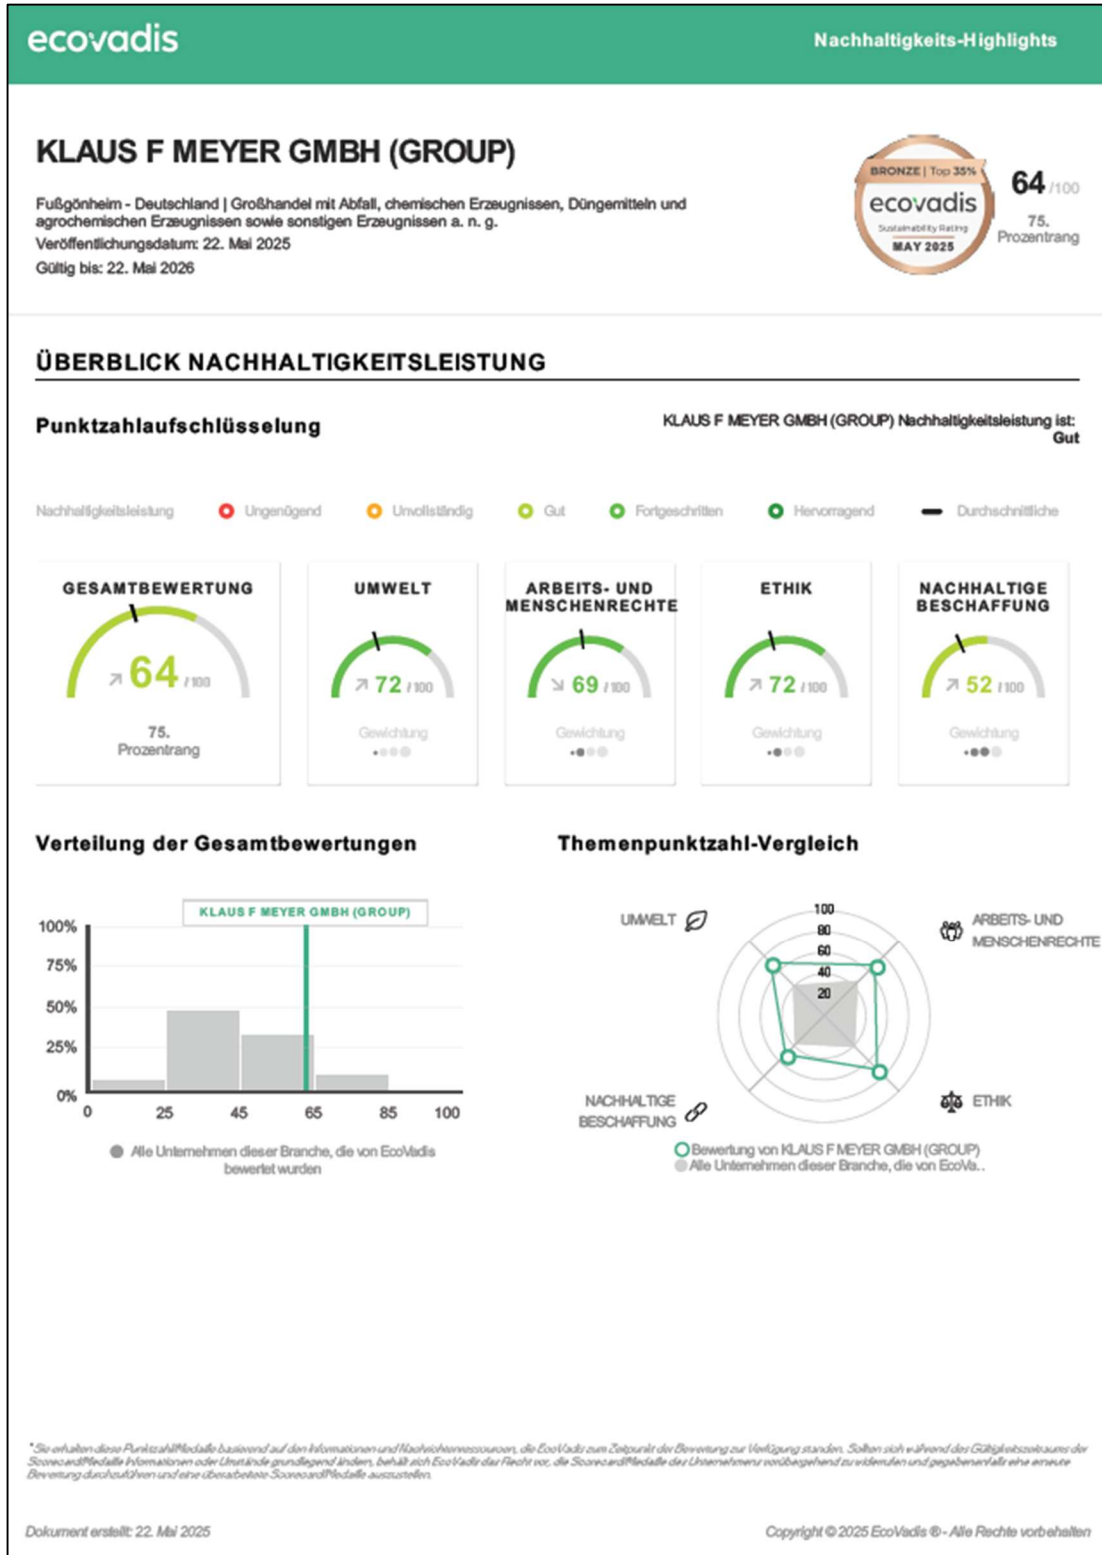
ecovadis

Nachhaltigkeits-Highlights

KLAUS F MEYER GMBH (GROUP)

Fußgönheim - Deutschland | Großhandel mit Abfall, chemischen Erzeugnissen, Düngemitteln und agrochemischen Erzeugnissen sowie sonstigen Erzeugnissen a. n. g.
Veröffentlichungsdatum: 22. Mai 2025
Gültig bis: 22. Mai 2026

BRONZE | Top 35%
ecovadis
Sustainability Rating
MAY 2025

64 /100
75. Prozentrang

ÜBERBLICK NACHHALTIGKEITSLEISTUNG

Punktzahlaufschlüsselung

KLAUS F MEYER GMBH (GROUP) Nachhaltigkeitsleistung ist: Gut

Nachhaltigkeitsleistung Ungenügend Unvollständig Gut Fortgeschritten Hervorragend Durchschnittliche

GESAMTBEWERTUNG
64 /100
75. Prozentrang

UMWELT
72 /100
Gewichtung

ARBEITS- UND MENSCHENRECHTE
69 /100
Gewichtung

ETHIK
72 /100
Gewichtung

NACHHALTIGE BESCHAFFUNG
52 /100
Gewichtung

Verteilung der Gesamtbewertungen

KLAUS F MEYER GMBH (GROUP)
100%
75%
50%
25%
0%
0 25 45 65 85 100
Alle Unternehmen dieser Branche, die von EcoVadis bewertet wurden

Themenpunktzahl-Vergleich

UMWELT
ARBEITS- UND MENSCHENRECHTE
ETHIK
NACHHALTIGE BESCHAFFUNG
100
80
60
40
20
Bewertung von KLAUS F MEYER GMBH (GROUP)
Alle Unternehmen dieser Branche, die von EcoVa..

*Sie erhalten diese Punktzahl/Medaille basierend auf den Informationen und Nachrichtenressourcen, die EcoVadis zum Zeitpunkt der Bewertung zur Verfügung standen. Sollten sich während des Gültigkeitszeitraums der Scorecard/Medaille Informationen oder Umstände grundlegend ändern, behält sich EcoVadis das Recht vor, die Scorecard/Medaille des Unternehmens vorübergehend zu widerrufen und gegebenenfalls eine erneute Bewertung durchzuführen und eine überarbeitete Scorecard/Medaille auszustellen.

Dokument erstellt: 22. Mai 2025

Copyright © 2025 EcoVadis ® - Alle Rechte vorbehalten